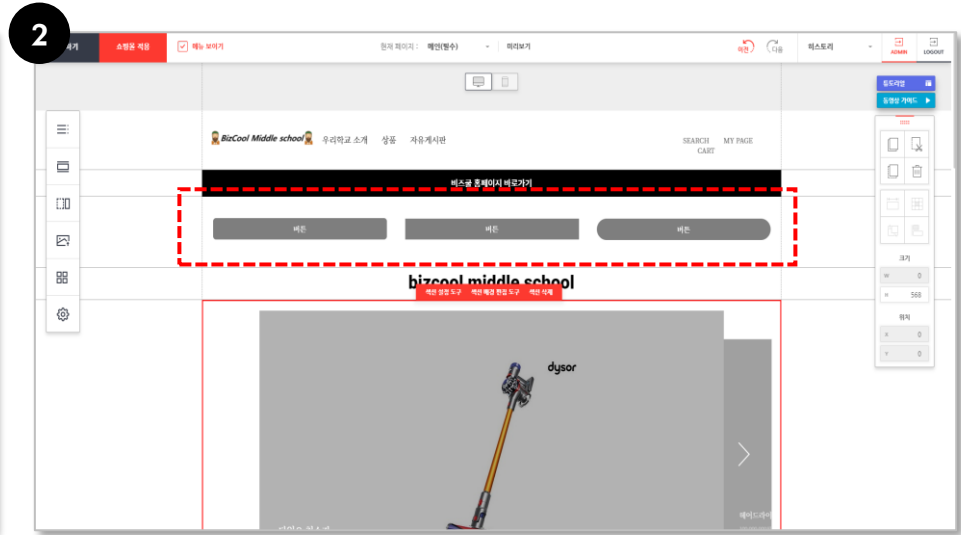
2

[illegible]기

쇼핑몰 적용

메뉴 보이기

현재 페이지 : 메인(필수)

미리보기

이전

다음

히스토리

ADMIN

LOGOUT

컬러팔레트

동영상 가이드

BizCool Middle school

우리학교 소개

상품

자유게시판

SEARCH

MY PAGE

CART

비스쿨 홈페이지 바로가기

버튼

버튼

버튼

bizcool middle school

섹션 생성 도구

섹션 배경 편집 도구

섹션 삭제

크기

W 0

H 568

위치

X 0

Y 0

dyson

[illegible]

헤어드라이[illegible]